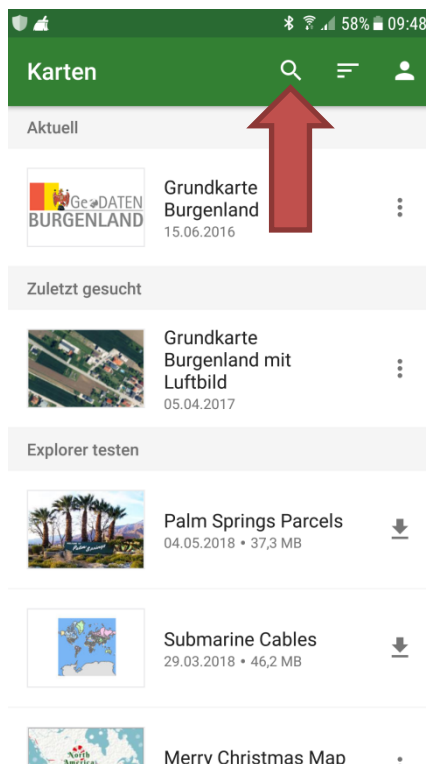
58% 09:48

Karten

Aktuell

GeoDATEN BURGENLAND

Grundkarte Burgenland
15.06.2016

Zuletzt gesucht

Grundkarte Burgenland mit Luftbild
05.04.2017

Explorer testen

Palm Springs Parcels
04.05.2018 • 37,3 MB

Submarine Cables
29.03.2018 • 46,2 MB

North America

Merry Christmas Map